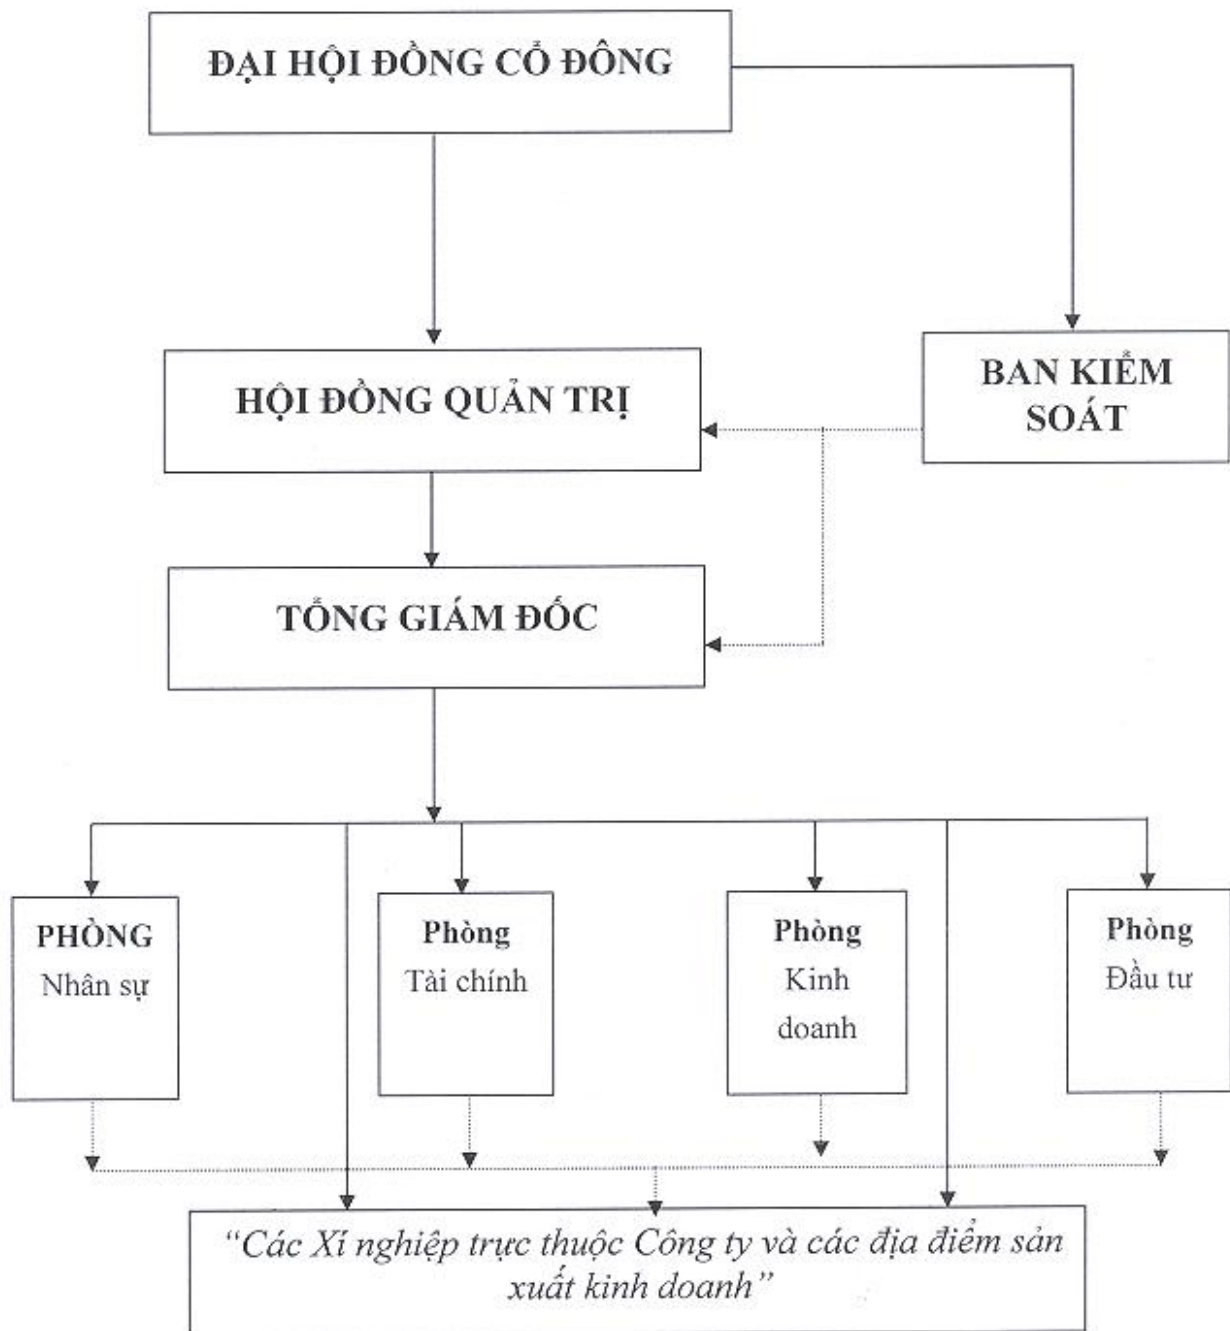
ĐẠI HỘI ĐỒNG CỔ ĐÔNG

HỘI ĐỒNG QUẢN TRỊ

BAN KIỂM SOÁT

TỔNG GIÁM ĐỐC

PHÒNG Nhân sự

Phòng Tài chính

Phòng Kinh doanh

Phòng Đầu tư

"Các Xí nghiệp trực thuộc Công ty và các địa điểm sản xuất kinh doanh"